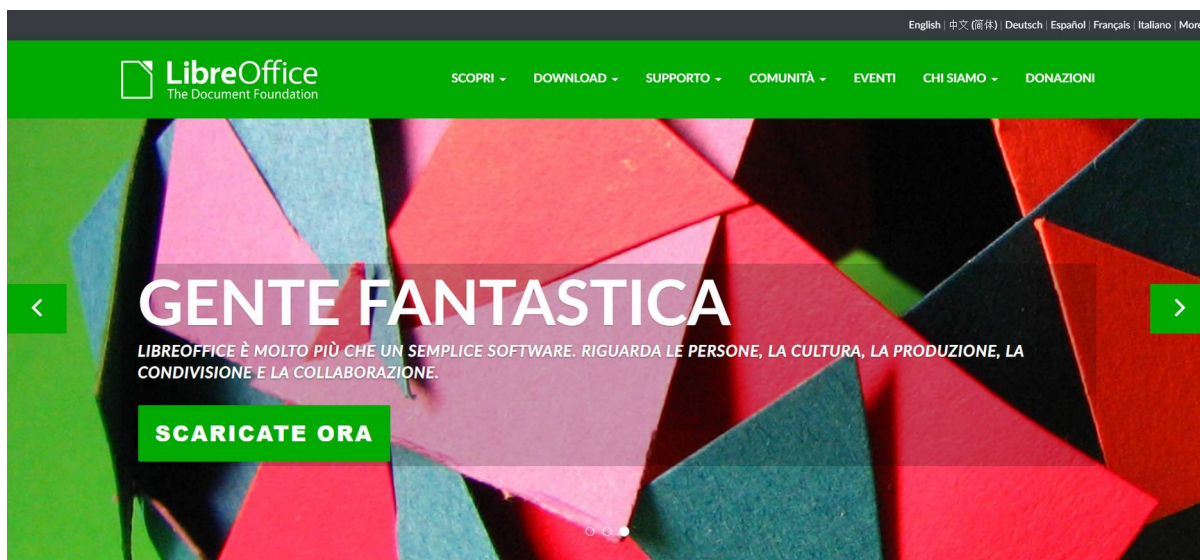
English | 中文 (简体) | Deutsch | Español | Français | Italiano | More

LibreOffice
The Document Foundation

SCOPRI ▾ DOWNLOAD ▾ SUPPORTO ▾ COMUNITÀ ▾ EVENTI CHI SIAMO ▾ DONAZIONI

GENTE FANTASTICA

LIBREOFFICE È MOLTO PIÙ CHE UN SEMPLICE SOFTWARE. RIGUARDA LE PERSONE, LA CULTURA, LA PRODUZIONE, LA CONDIVISIONE E LA COLLABORAZIONE.

SCARICATE ORA